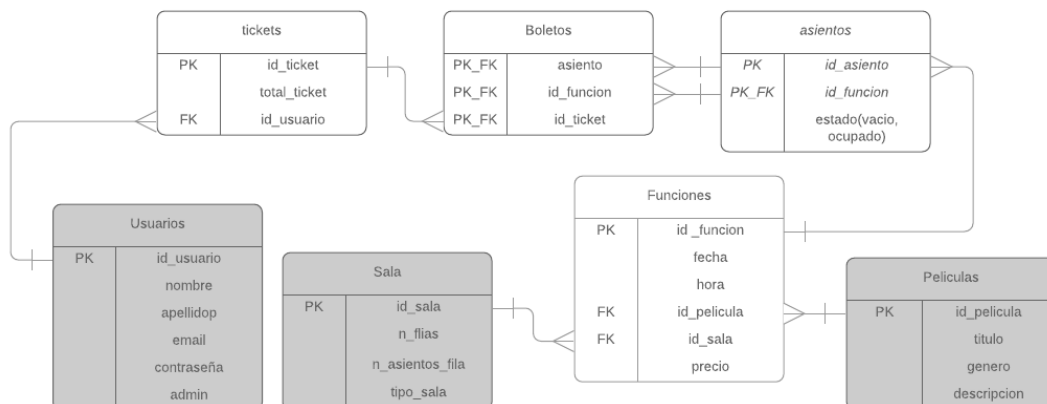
tickets

| PK | id_ticket |
|---|---|
| | total_ticket |
| FK | id_usuario |

Boletos

| PK_FK | asiento |
|---|---|
| PK_FK | id_funcion |
| PK_FK | id_ticket |

asientos

| PK | id_asiento |
|---|---|
| PK_FK | id_funcion |
| | estado(vacio, ocupado) |

Usuarios

| PK | id_usuario |
|---|---|
| | nombre |
| | apellidop |
| | email |
| | contraseña |
| | admin |

Sala

| PK | id_sala |
|---|---|
| | n_flias |
| | n_asientos_fila |
| | tipo_sala |

Funciones

| PK | id _funcion |
|---|---|
| | fecha |
| | hora |
| FK | id_pelicula |
| FK | id_sala |
| | precio |

Peliculas

| PK | id_pelicula |
|---|---|
| | titulo |
| | genero |
| | descripcion |